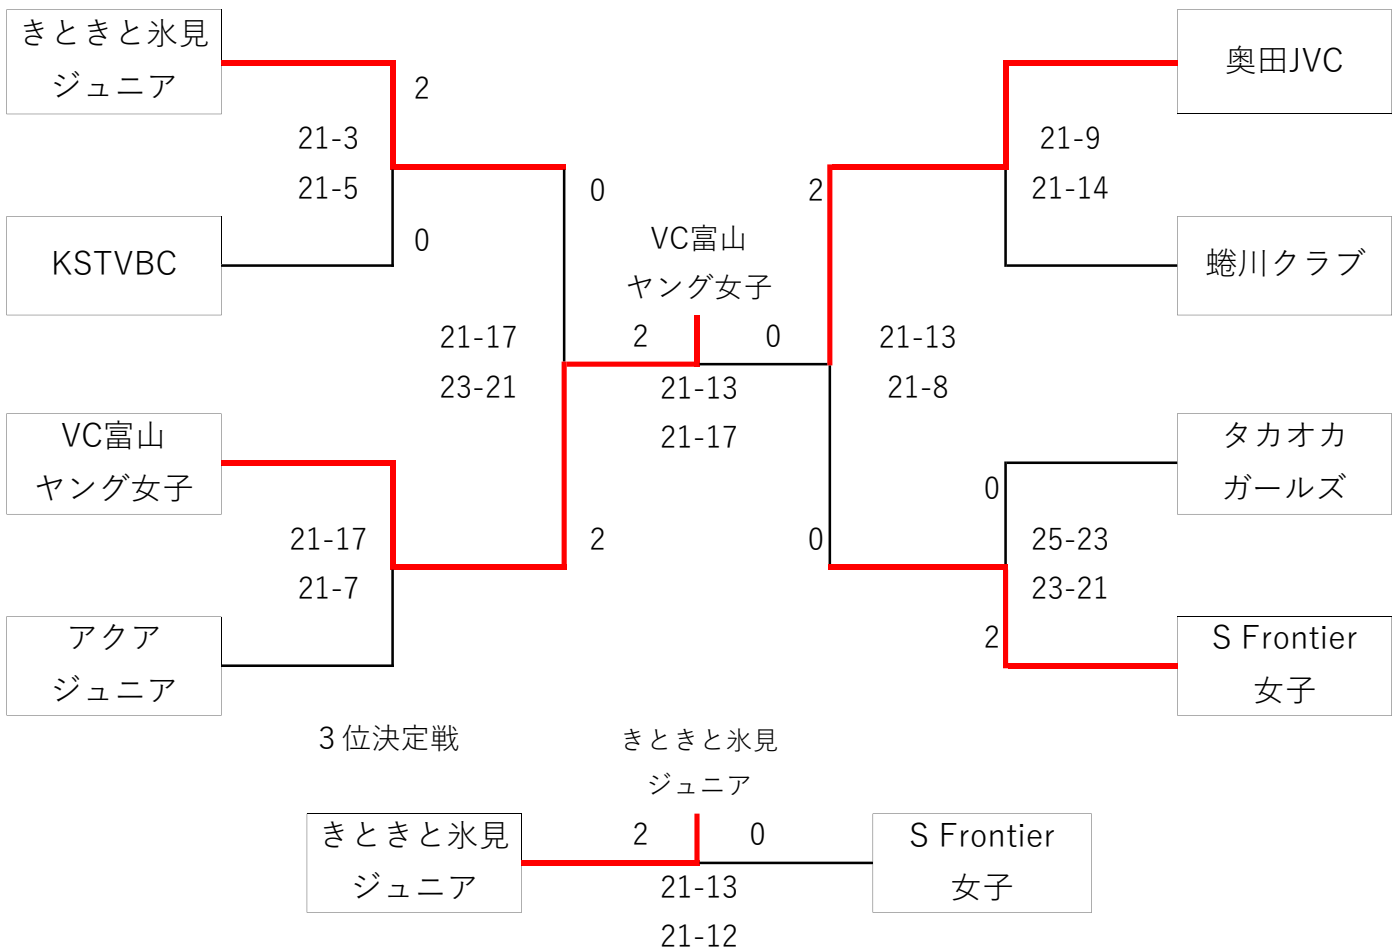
きときと氷見
ジュニア

2

21-3
21-5

0

KSTVBC

0

VC富山
ヤング女子

21-17
23-21

2

0

21-13
21-17

2

21-13
21-8

奥田JVC

21-9
21-14

蜷川クラブ

VC富山
ヤング女子

21-17
21-7

2

アクア
ジュニア

0

タカオカ
ガールズ

0

25-23
23-21

2

S Frontier
女子

3位決定戦

きときと氷見
ジュニア

きときと氷見
ジュニア

2

0

21-13
21-12

S Frontier
女子